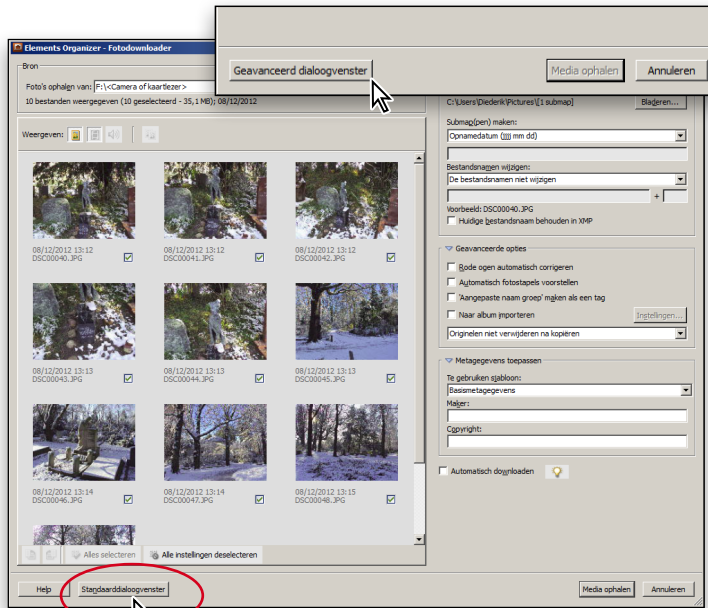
Geavanceerd dialoogvenster

Media ophalen

Annuleren

Elements Organizer - Fotodownloader

Bron

Foto's ophalen van: F:\<Camera of kaartlezer>

10 bestanden weergegeven (10 geselecteerd - 35,1 MB); 08/12/2012

C:\Users\Diederik\Pictures\[1 submap]

Bladeren...

Weergeven:

08/12/2012 13:12
DSC00040.JPG

08/12/2012 13:12
DSC00041.JPG

08/12/2012 13:12
DSC00042.JPG

08/12/2012 13:13
DSC00043.JPG

08/12/2012 13:13
DSC00044.JPG

08/12/2012 13:13
DSC00045.JPG

08/12/2012 13:14
DSC00046.JPG

08/12/2012 13:14
DSC00047.JPG

08/12/2012 13:14
DSC00048.JPG

Alles selecteren

Alle instellingen deselecteren

Submap(pen) maken:

Opnamedatum (jjjj mm dd)

Bestandsnamen wijzigen:

De bestandsnamen niet wijzigen

+

Voorbeeld: DSC00040.JPG

Huidige bestandsnaam behouden in XMP

Geavanceerde opties

Rode ogen automatisch corrigeren

Automatisch fotostapels voorstellen

'Aangepaste naam groep' maken als een tag

Naar album importeren

Instellingen...

Originelen niet verwijderen na kopiëren

Metagegevens toepassen

Te gebruiken sjabloon:

Basismetagegevens

Maker:

Copyright:

Automatisch downloaden

Help

Standaarddialoogvenster

Media ophalen

Annuleren